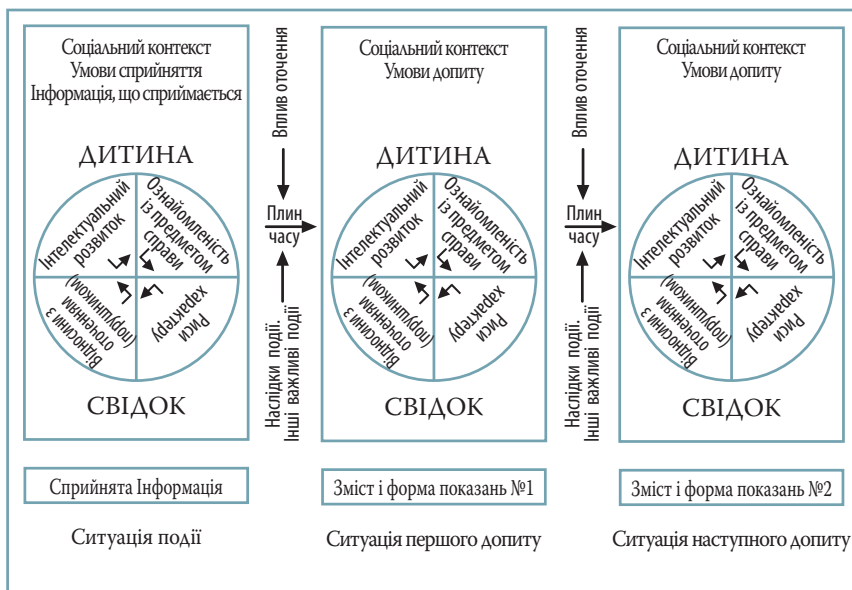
Соціальний контекст
Умови сприйняття
Інформація, що сприймається

ДИТИНА

Інтелектуальний розвиток
Ознайомленість із предметом справи
Відносини з оточенням (порушником)
Риси характеру

СВІДОК

Вплив оточення

Плин часу

Наслідки події.
Інші важливі події

Соціальний контекст
Умови допиту

ДИТИНА

Інтелектуальний розвиток
Ознайомленість із предметом справи
Відносини з оточенням (порушником)
Риси характеру

СВІДОК

Вплив оточення

Плин часу

Наслідки події.
Інші важливі події

Соціальний контекст
Умови допиту

ДИТИНА

Інтелектуальний розвиток
Ознайомленість із предметом справи
Відносини з оточенням (порушником)
Риси характеру

СВІДОК

Сприйнята Інформація

Ситуація події

Зміст і форма показань №1

Ситуація першого допиту

Зміст і форма показань №2

Ситуація наступного допиту